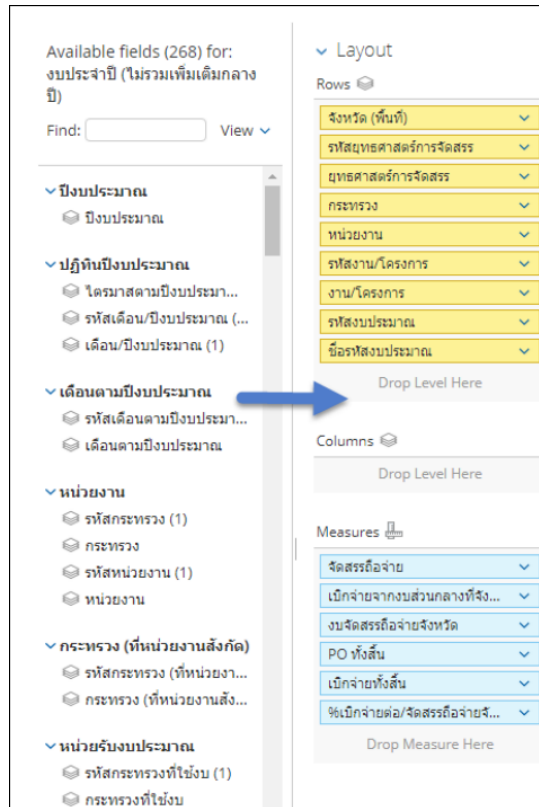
Available fields (268) for: งบประจำปี (ไม่รวมเพิ่มเติมกลางปี)

Find: View

ปีงบประมาณ
ปีงบประมาณ

ปฏิทินปีงบประมาณ
ไตรมาสตามปีงบประมา...
รหัสเดือน/ปีงบประมาณ (...
เดือน/ปีงบประมาณ (1)

เดือนตามปีงบประมาณ
รหัสเดือนตามปีงบประมา...
เดือนตามปีงบประมาณ

หน่วยงาน
รหัสกระทรวง (1)
กระทรวง
รหัสหน่วยงาน (1)
หน่วยงาน

กระทรวง (ที่หน่วยงานสังกัด)
รหัสกระทรวง (ที่หน่วยงา...
กระทรวง (ที่หน่วยงานสัง...

หน่วยรับงบประมาณ
รหัสกระทรวงที่ใช้งบ (1)
กระทรวงที่ใช้งบ

Layout

Rows
จังหวัด (พื้นที่)
รหัสยุทธศาสตร์การจัดสรร
ยุทธศาสตร์การจัดสรร
กระทรวง
หน่วยงาน
รหัสงาน/โครงการ
งาน/โครงการ
รหัสงบประมาณ
ชื่อรหัสงบประมาณ
Drop Level Here

Columns
Drop Level Here

Measures
จัดสรรถือจ่าย
เบิกจ่ายจากงบส่วนกลางที่จัง...
งบจัดสรรถือจ่ายจังหวัด
PO ทั้งสิ้น
เบิกจ่ายทั้งสิ้น
%เบิกจ่ายต่อ/จัดสรรถือจ่ายจั...
Drop Measure Here